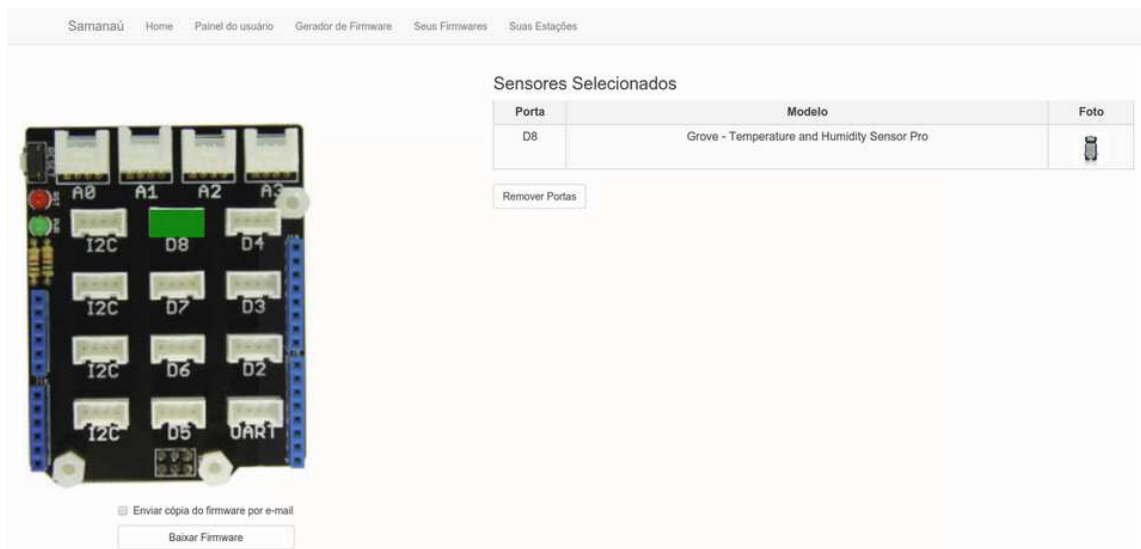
Samanaú Home Painel do usuário Gerador de Firmware Seus Firmwares Suas Estações

A0 A1 A2 A3
I2C D8 D4
I2C D7 D3
I2C D6 D2
I2C D5 UART

Enviar cópia do firmware por e-mail

Baixar Firmware

Sensores Selecionados

| Porta | Modelo | Foto |
|---|---|---|
| D8 | Grove - Temperature and Humidity Sensor Pro | |

Remover Portas